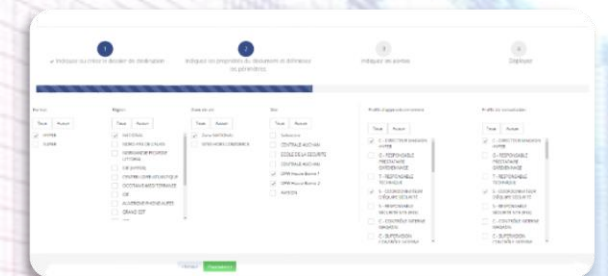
1
Indiquez ou créez le dossier de destination

2
Indiquez les propriétés du document et définissez sa périmètre

3
Indiquez les points

4
Déployer

Format

Toute Aucun

HYPER
SUPER

Région

Toute Aucun

NATIONAL
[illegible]
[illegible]
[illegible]
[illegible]
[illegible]
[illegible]
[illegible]
GRAND EST
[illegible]

Zone de site

Toute Aucun

Zone NATIONAL
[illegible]

Site

Toute Aucun

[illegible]
CENTRALE AUCHAN
ECOLE DE LA SECURITE
CENTRALE AUCHAN
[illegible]
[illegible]
NATION

Profils d'apprenants concernés

Toute Aucun

C - DIRECTEUR MAGASIN
C - RESPONSABLE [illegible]
T - RESPONSABLE TECHNIQUE
C - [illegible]
C - RESPONSABLE SECURITE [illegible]
C - CONTRÔLE INTERNE MAGASIN
C - SUPERVISION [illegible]

Profils de connaissance

Toute Aucun

C - DIRECTEUR MAGASIN
C - RESPONSABLE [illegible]
T - RESPONSABLE TECHNIQUE
C - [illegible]
C - RESPONSABLE SECURITE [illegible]
C - CONTRÔLE INTERNE MAGASIN
C - SUPERVISION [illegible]

Retour Paramètres